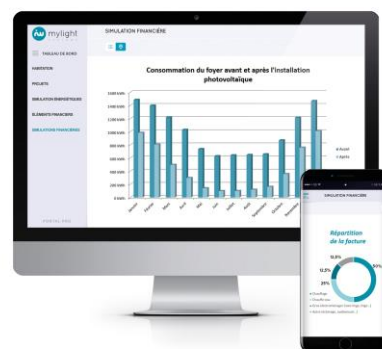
mylight

SIMULATION FINANCIÈRE

TABLEAU DE BORD

HABITATION

PROJETS

SIMULATION ÉNERGÉTIQUE

ÉLÉMENTS FINANCIERS

SIMULATION FINANCIÈRE

Consommation du foyer avant et après l'installation photovoltaïque

1 600 kWh
1 400 kWh
1 200 kWh
1 000 kWh
800 kWh
600 kWh
400 kWh
200 kWh
0 kWh

Janvier
Février
Mars
Avril
Mai
Juin
Juillet
Août
Septembre
Octobre
Novembre
Décembre

Avant
Après

SIMULATION FINANCIÈRE

Répartition de la facture

9,6%
12,5%
29%
54%

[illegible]
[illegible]
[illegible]
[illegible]